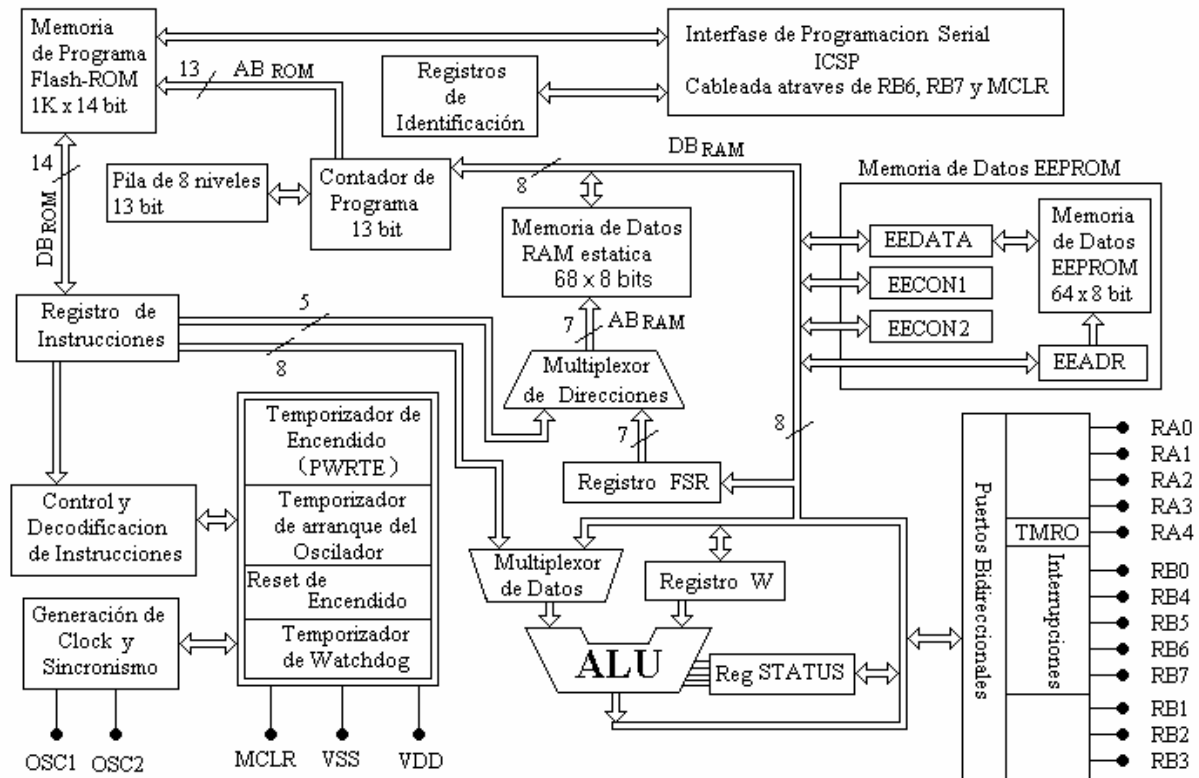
Memoria de Programa Flash-ROM 1K x 14 bit

13 AB ROM

Registros de Identificación

Interfase de Programacion Serial ICSP Cableada atraves de RB6, RB7 y MCLR

14

DB ROM

Pila de 8 niveles 13 bit

Contador de Programa 13 bit

DB RAM

8

Memoria de Datos EEPROM

Memoria de Datos RAM estatica 68 x 8 bits

EEDATA

Memoria de Datos EEPROM 64 x 8 bit

EECON1

EECON2

EEADR

Registro de Instrucciones

5

8

7 AB RAM

Multiplexor de Direcciones

Temporizador de Encendido (PWRTE)

Temporizador de arranque del Oscilador

Reset de Encendido

Temporizador de Watchdog

7

8

Registro FSR

Control y Decodificacion de Instrucciones

Multiplexor de Datos

Registro W

Generación de Clock y Sincronismo

ALU

Reg STATUS

Puertos Bidireccionales

TMRO

Interrupciones

RA0
RA1
RA2
RA3
RA4
RB0
RB4
RB5
RB6
RB7
RB1
RB2
RB3

OSC1 OSC2 MCLR VSS VDD